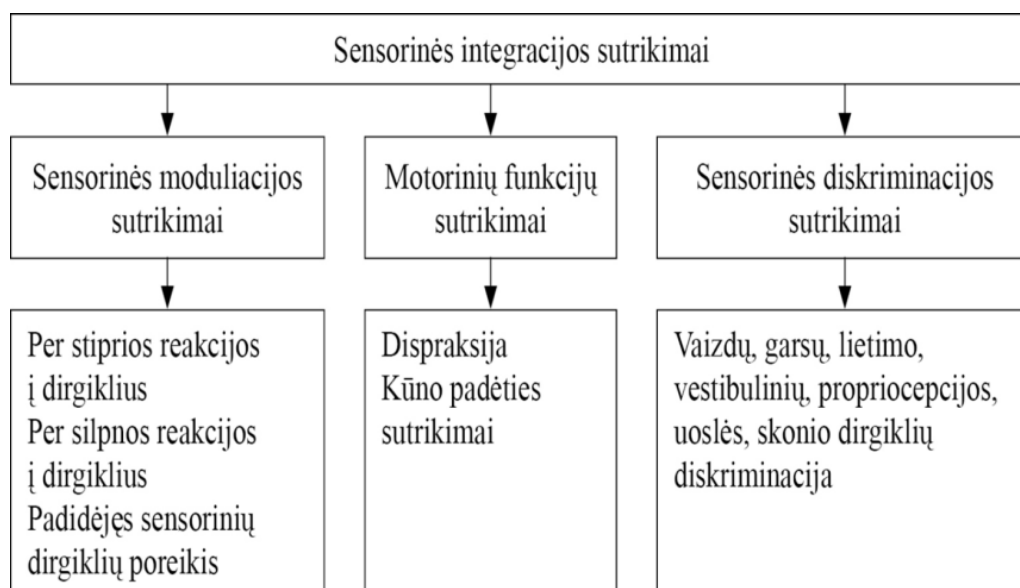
Sensorinės integracijos sutrikimai

Sensorinės moduliacijos sutrikimai

Motorinių funkcijų sutrikimai

Sensorinės diskriminacijos sutrikimai

Per stiprios reakcijos į dirgiklius
Per silpnos reakcijos į dirgiklius
Padidėjęs sensorinių dirgiklių poreikis

Dispraksija
Kūno padėties sutrikimai

Vaizdų, garsų, lietimo, vestibulinių, propriocepcijos, uoslės, skonio dirgiklių diskriminacija